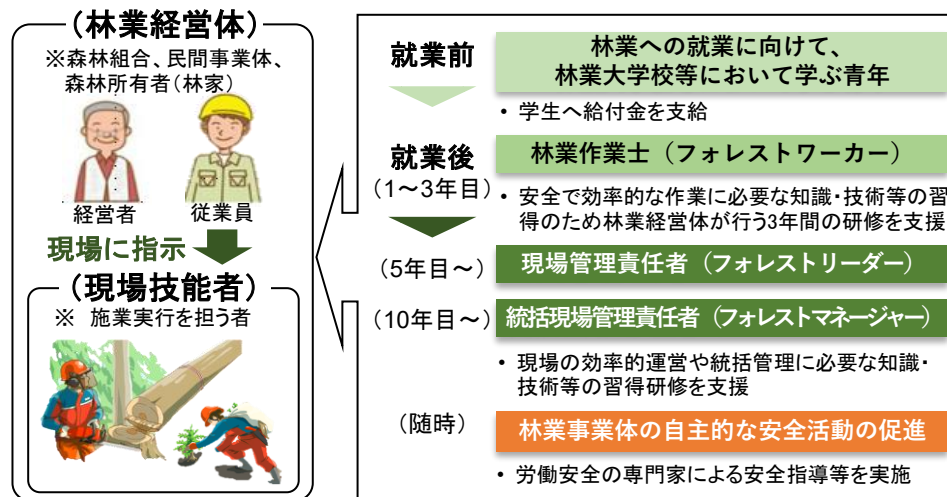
（林業経営体）

※森林組合、民間事業体、森林所有者（林家）

経営者　従業員

現場に指示

（現場技能者）

※　施業実行を担う者

就業前

林業への就業に向けて、林業大学校等において学ぶ青年

・学生へ給付金を支給

就業後

（1〜3年目）

林業作業士（フォレストワーカー）

・安全で効率的な作業に必要な知識・技術等の習得のため林業経営体が行う3年間の研修を支援

（5年目〜）

現場管理責任者（フォレストリーダー）

（10年目〜）

統括現場管理責任者（フォレストマネージャー）

・現場の効率的運営や統括管理に必要な知識・技術等の習得研修を支援

（随時）

林業事業体の自主的な安全活動の促進

・労働安全の専門家による安全指導等を実施